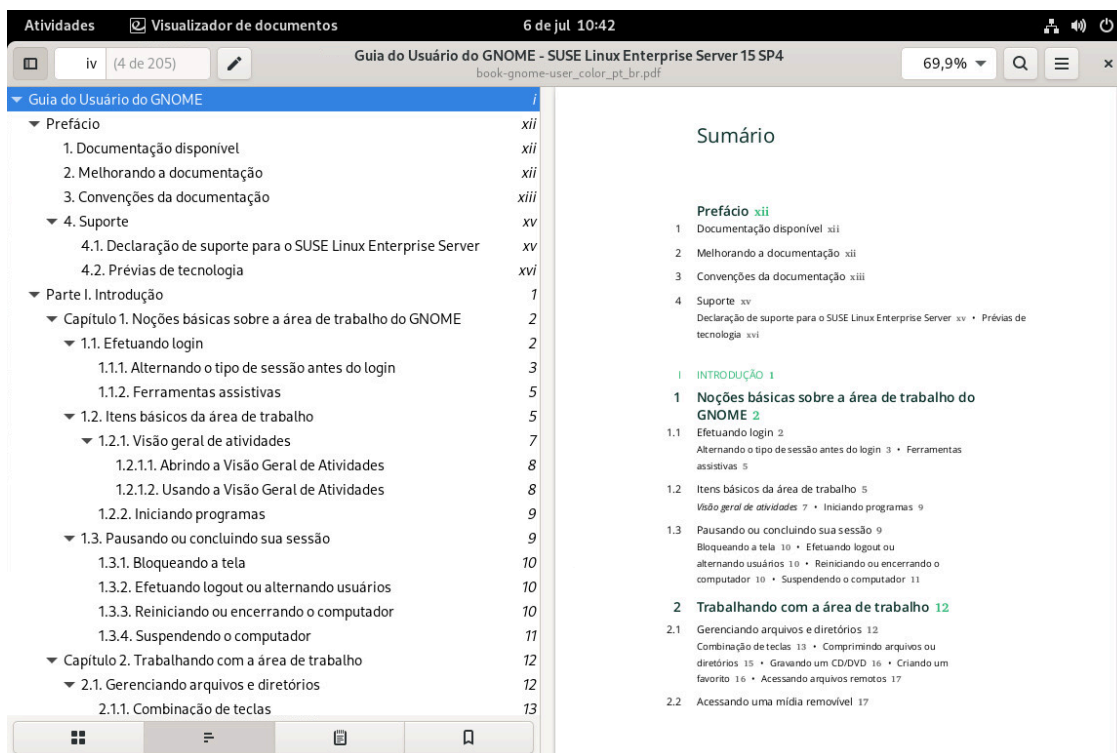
Atividades Visualizador de documentos 6 de jul 10:42

iv (4 de 205)

Guia do Usuário do GNOME - SUSE Linux Enterprise Server 15 SP4
book-gnome-user_color_pt_br.pdf

69,9%

| | |
|---|---|
| Guia do Usuário do GNOME | i |
| Prefácio | xii |
| 1. Documentação disponível | xii |
| 2. Melhorando a documentação | xii |
| 3. Convenções da documentação | xiii |
| 4. Suporte | xv |
| 4.1. Declaração de suporte para o SUSE Linux Enterprise Server | xv |
| 4.2. Prévias de tecnologia | xvi |
| Parte I. Introdução | 1 |
| Capítulo 1. Noções básicas sobre a área de trabalho do GNOME | 2 |
| 1.1. Efetuando login | 2 |
| 1.1.1. Alternando o tipo de sessão antes do login | 3 |
| 1.1.2. Ferramentas assistivas | 5 |
| 1.2. Itens básicos da área de trabalho | 5 |
| 1.2.1. Visão geral de atividades | 7 |
| 1.2.1.1. Abrindo a Visão Geral de Atividades | 8 |
| 1.2.1.2. Usando a Visão Geral de Atividades | 8 |
| 1.2.2. Iniciando programas | 9 |
| 1.3. Pausando ou concluindo sua sessão | 9 |
| 1.3.1. Bloqueando a tela | 10 |
| 1.3.2. Efetuando logout ou alternando usuários | 10 |
| 1.3.3. Reiniciando ou encerrando o computador | 10 |
| 1.3.4. Suspendendo o computador | 11 |
| Capítulo 2. Trabalhando com a área de trabalho | 12 |
| 2.1. Gerenciando arquivos e diretórios | 12 |
| 2.1.1. Combinação de teclas | 13 |

Sumário

Prefácio xii
1 Documentação disponível xii
2 Melhorando a documentação xii
3 Convenções da documentação xiii
4 Suporte xv
Declaração de suporte para o SUSE Linux Enterprise Server xv • Prévias de tecnologia xvi

I INTRODUÇÃO 1
1 Noções básicas sobre a área de trabalho do GNOME 2
1.1 Efetuando login 2
Alternando o tipo de sessão antes do login 3 • Ferramentas assistivas 5
1.2 Itens básicos da área de trabalho 5
Visão geral de atividades 7 • Iniciando programas 9
1.3 Pausando ou concluindo sua sessão 9
Bloqueando a tela 10 • Efetuando logout ou alternando usuários 10 • Reiniciando ou encerrando o computador 10 • Suspendendo o computador 11
2 Trabalhando com a área de trabalho 12
2.1 Gerenciando arquivos e diretórios 12
Combinação de teclas 13 • Comprimindo arquivos ou diretórios 15 • Gravando um CD/DVD 16 • Criando um favorito 16 • Acessando arquivos remotos 17
2.2 Acessando uma mídia removível 17